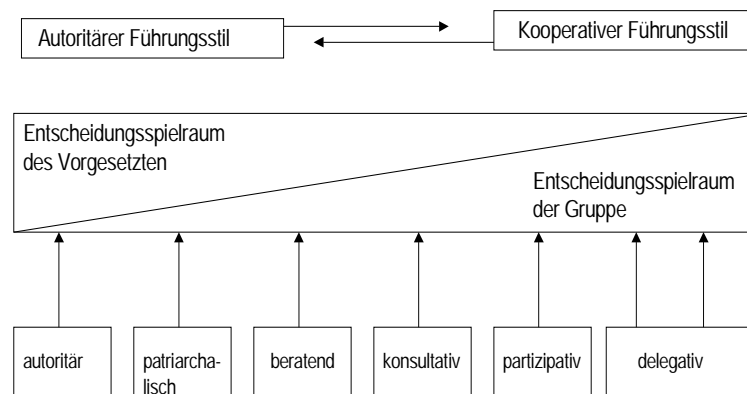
Autoritärer Führungsstil

Kooperativer Führungsstil

Entscheidungsspielraum des Vorgesetzten

Entscheidungsspielraum der Gruppe

autoritär

patriarchalisch

beratend

konsultativ

partizipativ

delegativ